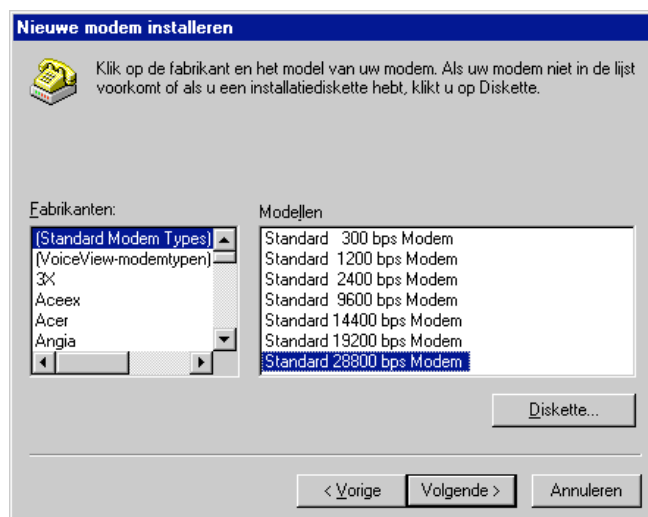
Nieuwe modem installeren

Klik op de fabrikant en het model van uw modem. Als uw modem niet in de lijst voorkomt of als u een installatiediskette hebt, klikt u op Diskette.

Fabrikanten:

(Standard Modem Types)
(VoiceView-modemtypen)
3X
Aceex
Acer
Angia

Modellen

Standard 300 bps Modem
Standard 1200 bps Modem
Standard 2400 bps Modem
Standard 9600 bps Modem
Standard 14400 bps Modem
Standard 19200 bps Modem
Standard 28800 bps Modem

Diskette...

< Vorige
Volgende >
Annuleren